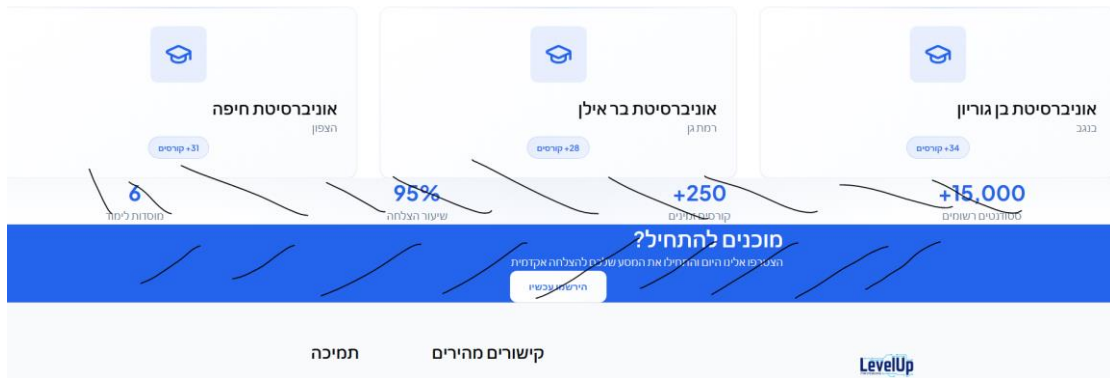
אוניברסיטת בן גוריון
בנגב
+34 קורסים

אוניברסיטת בר אילן
רמת גן
+28 קורסים

אוניברסיטת חיפה
הצפון
+31 קורסים

+15,000
סטודנטים רשומים

+250
קורסים זמינים

95%
שיעור הצלחה

6
מוסדות לימוד

מוכנים להתחיל?
הצטרפו אלינו היום והתחילו את המסע שלכם להצלחה אקדמית
הירשמו עכשיו

LevelUp
קישורים מהירים
תמיכה